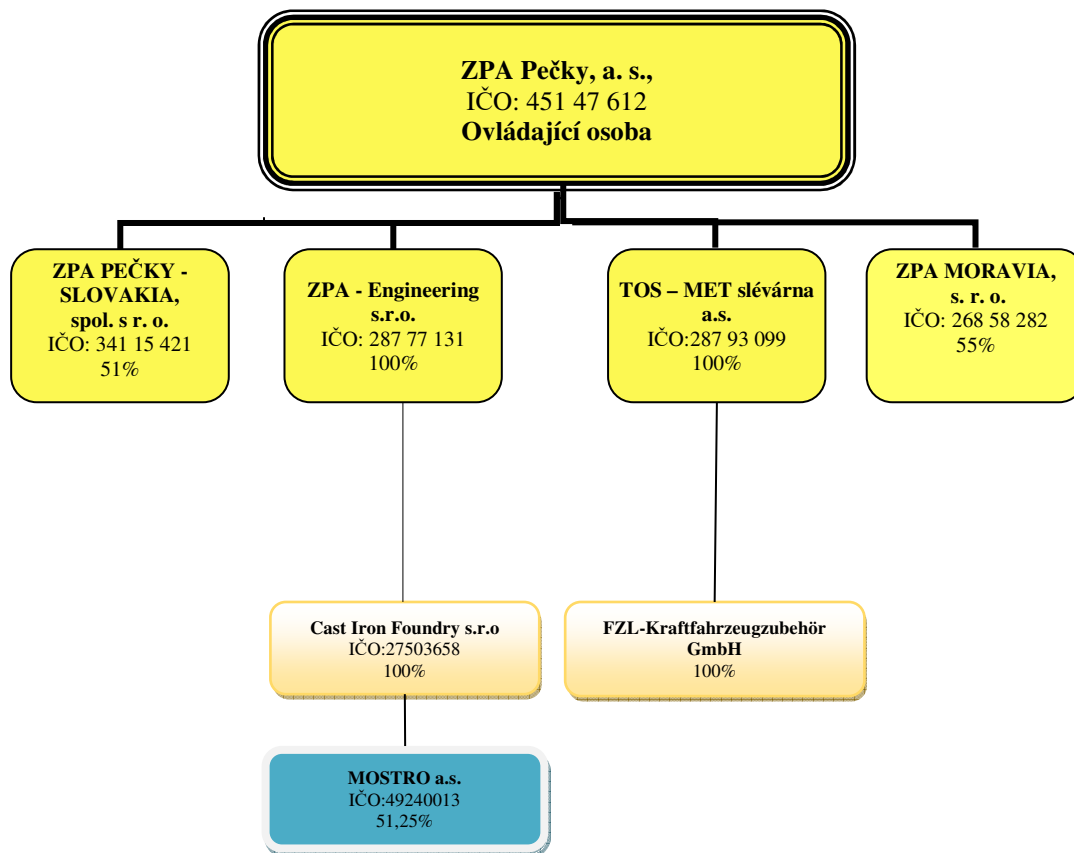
ZPA Pečky, a. s.,
IČO: 451 47 612
Ovládající osoba

ZPA PEČKY - SLOVAKIA, spol. s r. o.
IČO: 341 15 421
51%

ZPA - Engineering s.r.o.
IČO: 287 77 131
100%

TOS – MET slévárna a.s.
IČO:287 93 099
100%

ZPA MORAVIA, s. r. o.
IČO: 268 58 282
55%

Cast Iron Foundry s.r.o
IČO:27503658
100%

FZL-Kraftfahrzeugzubehör GmbH
100%

MOSTRO a.s.
IČO:49240013
51,25%